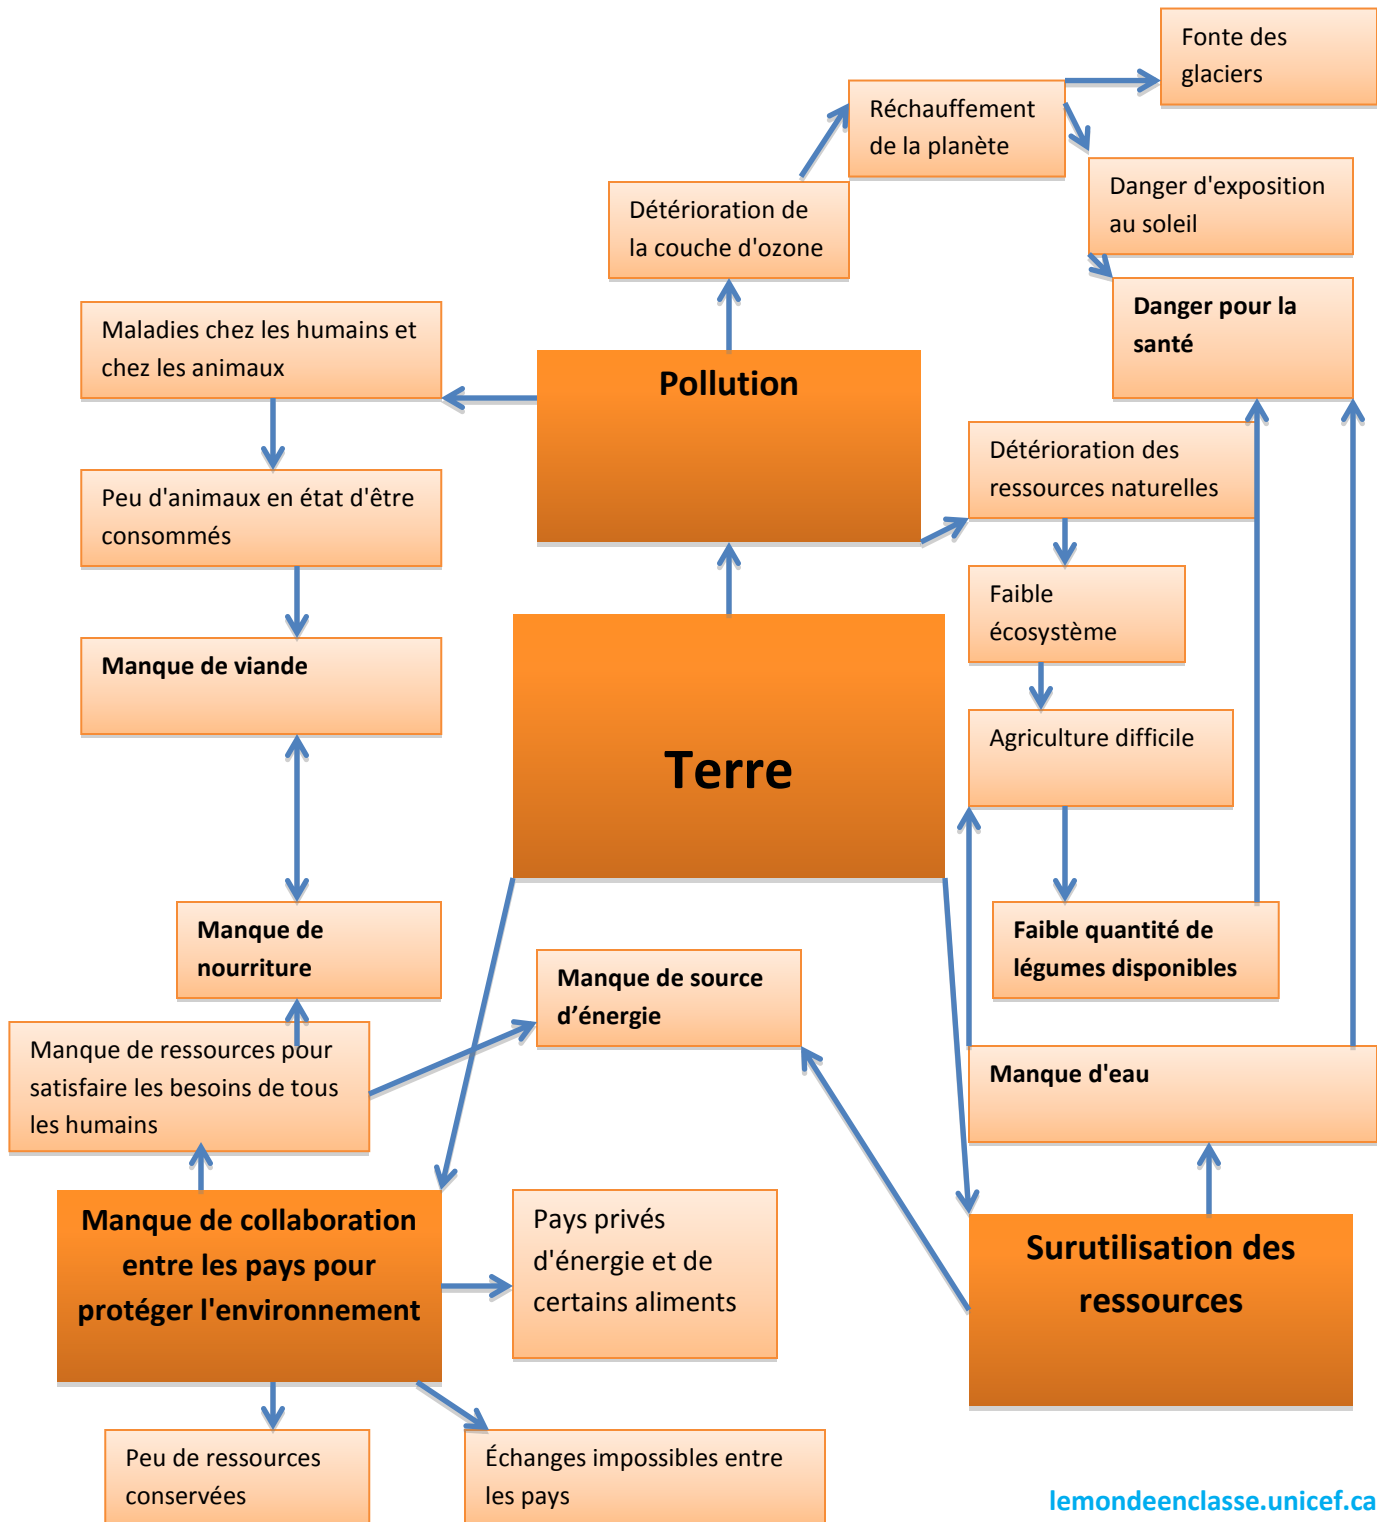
Fonte des glaciers

Réchauffement de la planète

Danger d'exposition au soleil

Détérioration de la couche d'ozone

Danger pour la santé

Maladies chez les humains et chez les animaux

Pollution

Détérioration des ressources naturelles

Peu d'animaux en état d'être consommés

Faible écosystème

Manque de viande

Agriculture difficile

Terre

Manque de nourriture

Faible quantité de légumes disponibles

Manque de source d'énergie

Manque de ressources pour satisfaire les besoins de tous les humains

Manque d'eau

Manque de collaboration entre les pays pour protéger l'environnement

Pays privés d'énergie et de certains aliments

Surutilisation des ressources

Peu de ressources conservées

Échanges impossibles entre les pays

lemondeenclasse.unicef.ca